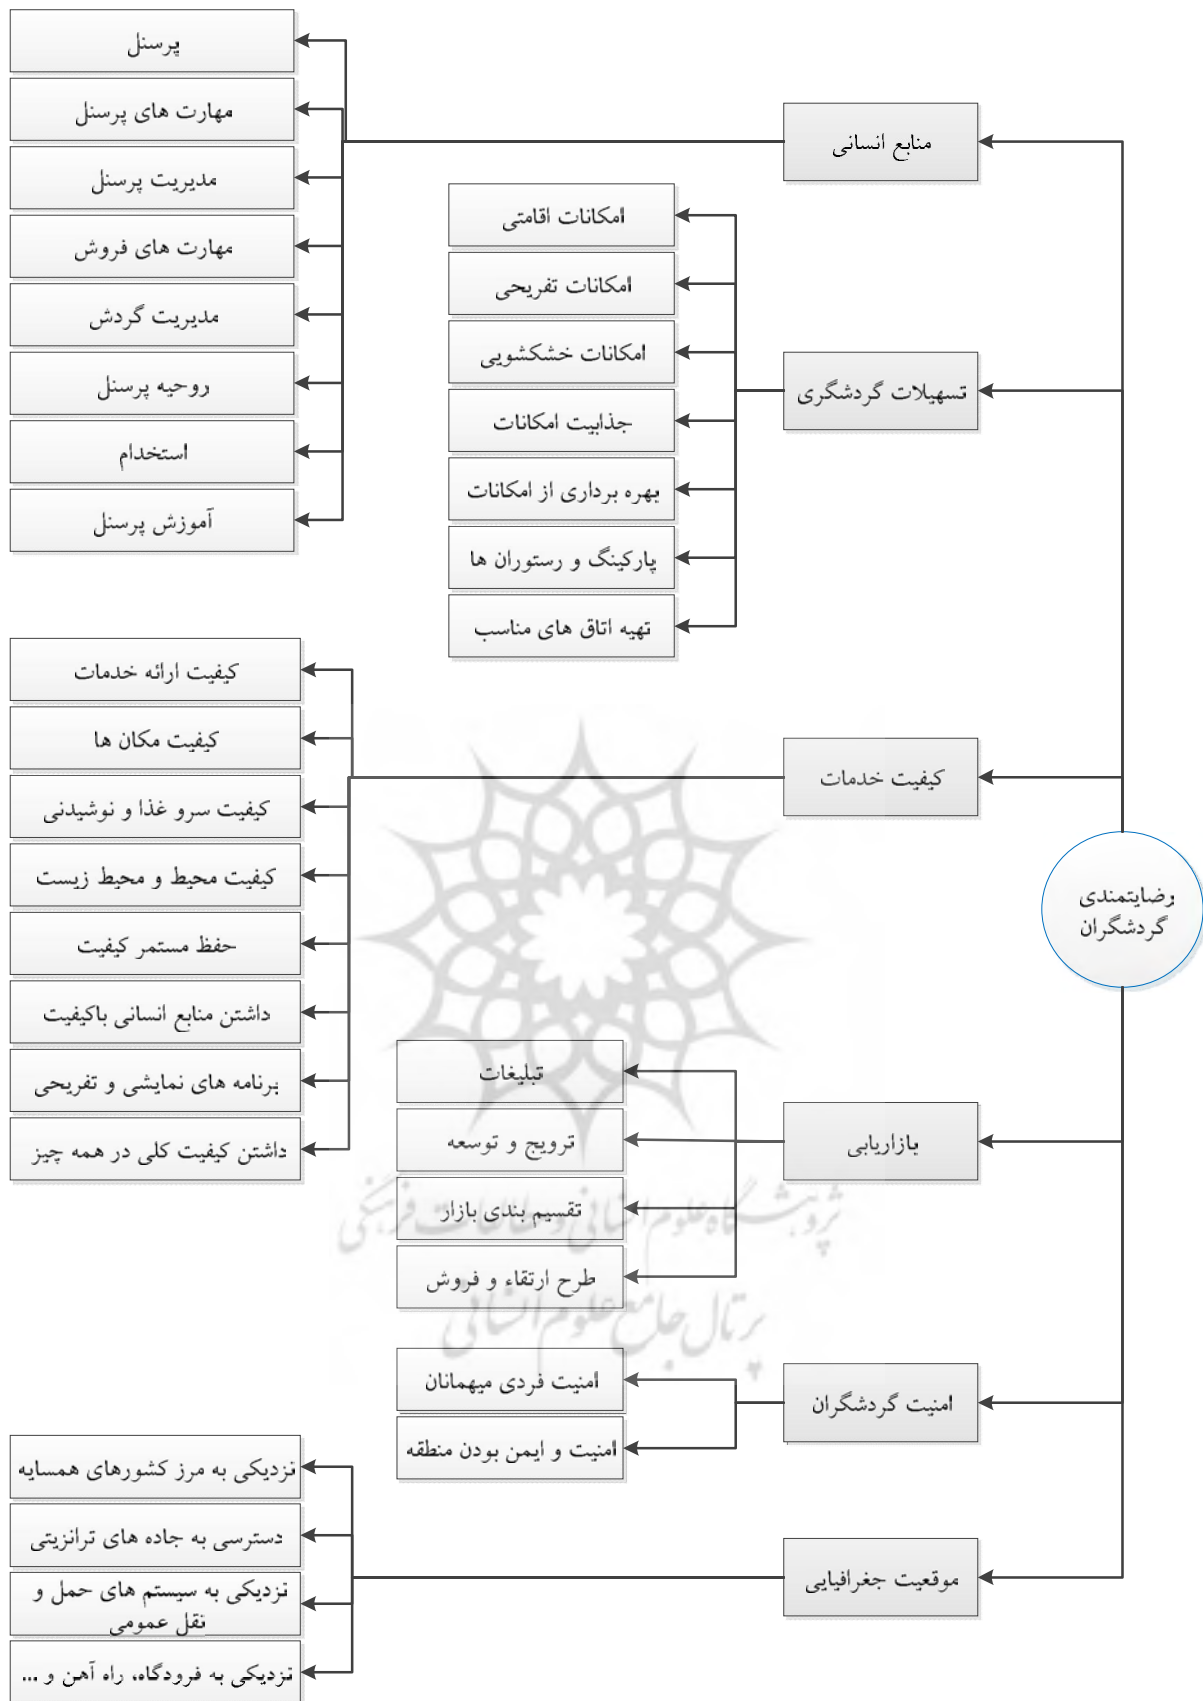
رضایتمندی گردشگران

منابع انسانی
پرسنل
مهارت های پرسنل
مدیریت پرسنل
مهارت های فروش
مدیریت گردش
روحیه پرسنل
استخدام
آموزش پرسنل

تسهیلات گردشگری
امکانات اقامتی
امکانات تفریحی
امکانات خشکشویی
جذابیت امکانات
بهره برداری از امکانات
پارکینگ و رستوران ها
تهیه اتاق های مناسب

کیفیت خدمات
کیفیت ارائه خدمات
کیفیت مکان ها
کیفیت سرو غذا و نوشیدنی
کیفیت محیط و محیط زیست
حفظ مستمر کیفیت
داشتن منابع انسانی باکیفیت
برنامه های نمایشی و تفریحی
داشتن کیفیت کلی در همه چیز

بازاریابی
تبلیغات
ترویج و توسعه
تقسیم بندی بازار
طرح ارتقاء و فروش

امنیت گردشگران
امنیت فردی میهمانان
امنیت و ایمن بودن منطقه

موقعیت جغرافیایی
نزدیکی به مرز کشورهای همسایه
دسترسی به جاده های ترانزیتی
نزدیکی به سیستم های حمل و نقل عمومی
نزدیکی به فرودگاه، راه آهن و ...

پژوهشگاه علوم انسانی و مطالعات فرهنگی
پرتال جامع علوم انسانی